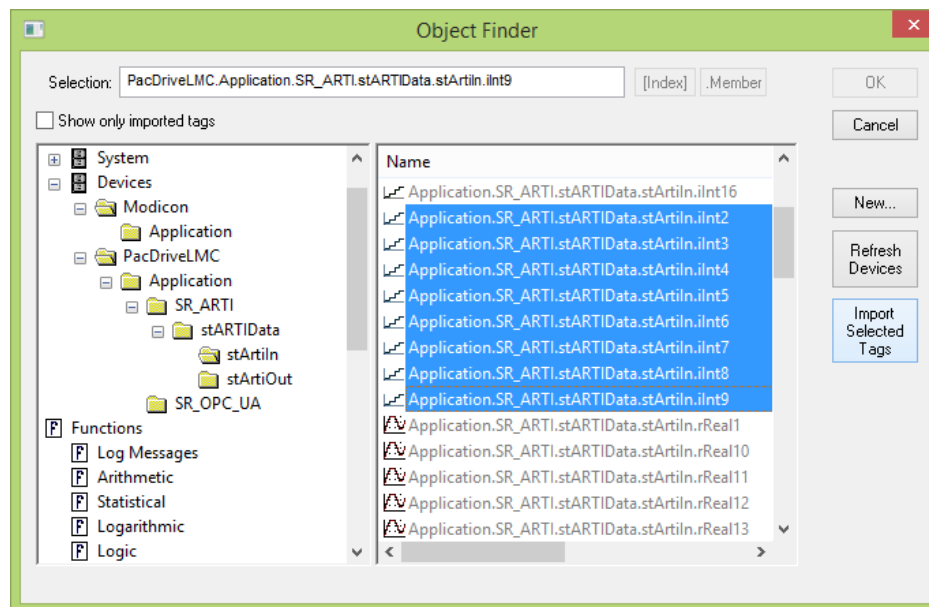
Object Finder

Selection: PacDriveLMC.Application.SR_ARTI.stARTIData.stArtiIn.iInt9

[Index] .Member

OK

Cancel

Show only imported tags

System
Devices
Modicon
Application
PacDriveLMC
Application
SR_ARTI
stARTIData
stArtiIn
stArtiOut
SR_OPC_UA
Functions
Log Messages
Arithmetic
Statistical
Logarithmic
Logic

Name

Application.SR_ARTI.stARTIData.stArtiIn.iInt16
Application.SR_ARTI.stARTIData.stArtiIn.iInt2
Application.SR_ARTI.stARTIData.stArtiIn.iInt3
Application.SR_ARTI.stARTIData.stArtiIn.iInt4
Application.SR_ARTI.stARTIData.stArtiIn.iInt5
Application.SR_ARTI.stARTIData.stArtiIn.iInt6
Application.SR_ARTI.stARTIData.stArtiIn.iInt7
Application.SR_ARTI.stARTIData.stArtiIn.iInt8
Application.SR_ARTI.stARTIData.stArtiIn.iInt9
Application.SR_ARTI.stARTIData.stArtiIn.rReal1
Application.SR_ARTI.stARTIData.stArtiIn.rReal10
Application.SR_ARTI.stARTIData.stArtiIn.rReal11
Application.SR_ARTI.stARTIData.stArtiIn.rReal12
Application.SR_ARTI.stARTIData.stArtiIn.rReal13

New...

Refresh Devices

Import Selected Tags